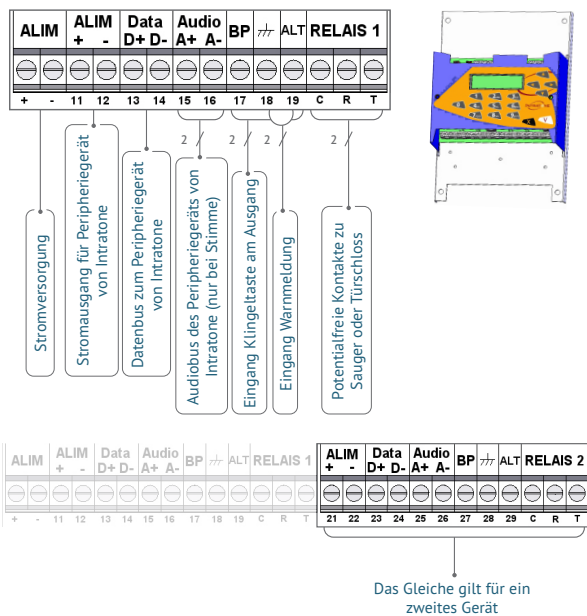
| ALIM | ALIM + | - | Data D+ | D- | Audio A+ | A- | BP | $\not\perp$ | ALT | RELAIS 1 | | |
|---|---|---|---|---|---|---|---|---|---|---|---|---|
| + | - | 11 | 12 | 13 | 14 | 15 | 16 | 17 | 18 | 19 | C | R | T |

2 2 2 2 2

Stromversorgung

Stromausgang für Peripheriegerät von Intratone

Datenbus zum Peripheriegerät von Intratone

Audiobus des Peripheriegeräts von Intratone (nur bei Stimme)

Eingang Klingeltaste am Ausgang

Eingang Warnmeldung

Potentialfreie Kontakte zu Sauger oder Türschloss

| ALIM | ALIM + | - | Data D+ | D- | Audio A+ | A- | BP | $\not\perp$ | ALT | RELAIS 1 | | |
|---|---|---|---|---|---|---|---|---|---|---|---|---|
| + | - | 11 | 12 | 13 | 14 | 15 | 16 | 17 | 18 | 19 | C | R | T |

| ALIM + | - | Data D+ | D- | Audio A+ | A- | BP | $\not\perp$ | ALT | RELAIS 2 | | |
|---|---|---|---|---|---|---|---|---|---|---|---|
| 21 | 22 | 23 | 24 | 25 | 26 | 27 | 28 | 29 | C | R | T |

Das Gleiche gilt für ein zweites Gerät